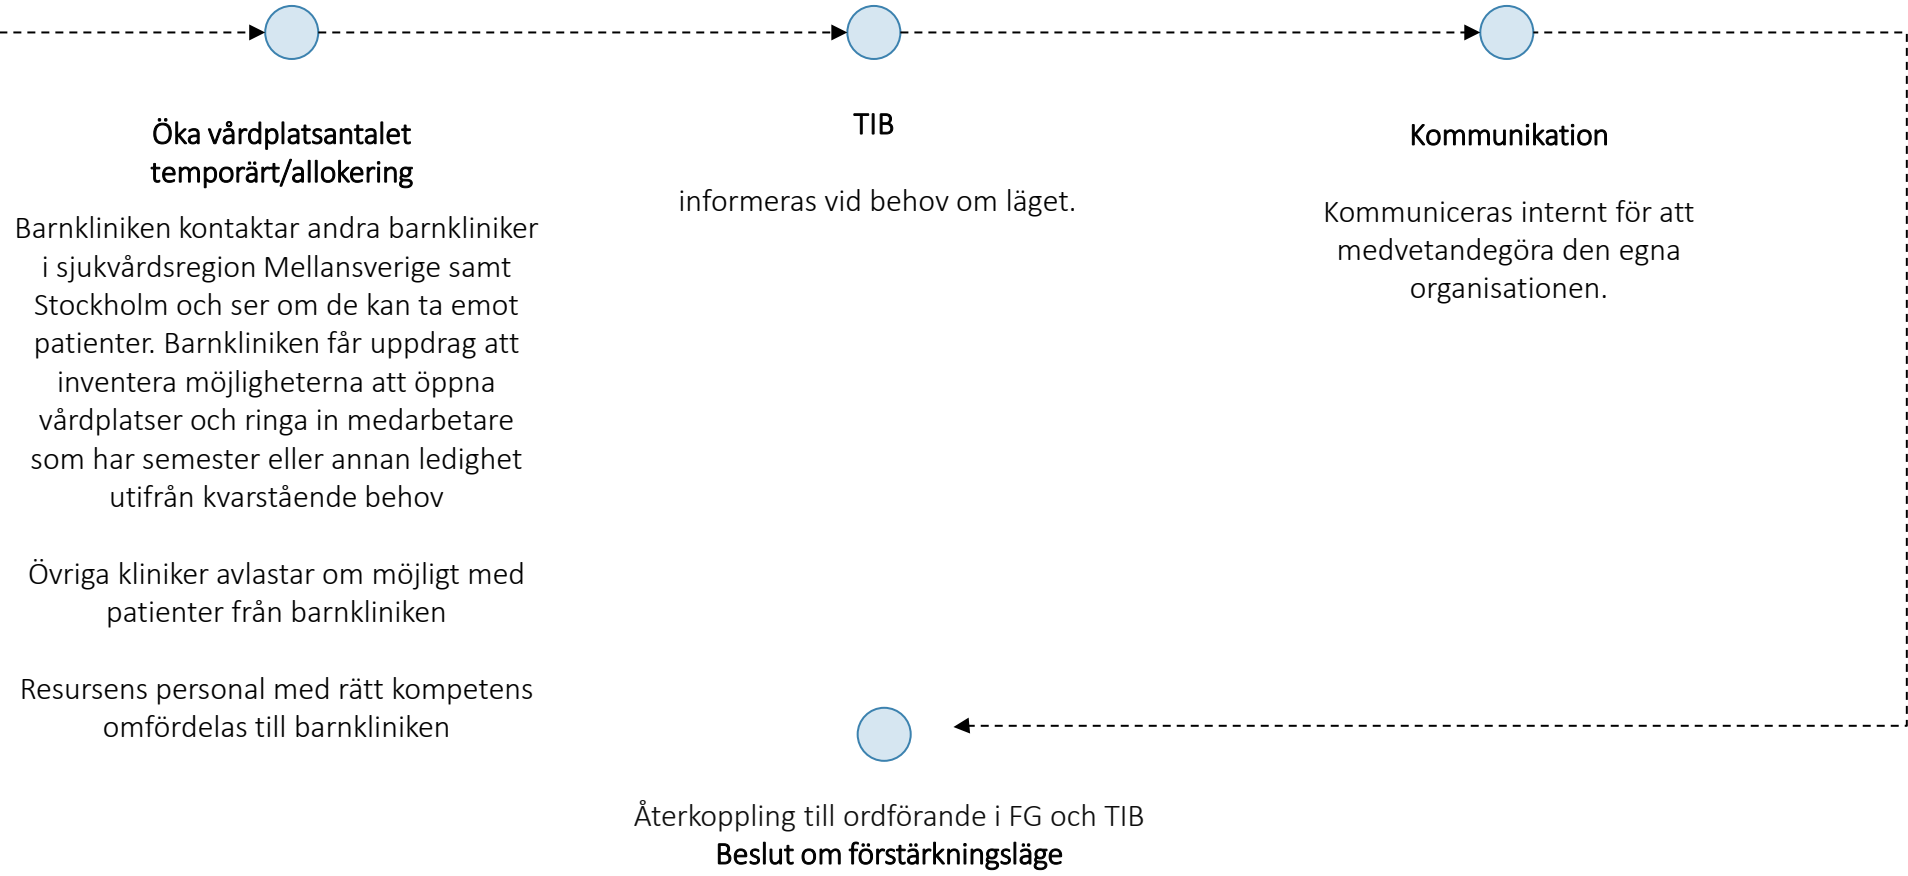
Öka vårdplatsantalet temporärt/allokering

Barnkliniken kontaktar andra barnkliniker i sjukvårdsregion Mellansverige samt Stockholm och ser om de kan ta emot patienter. Barnkliniken får uppdrag att inventera möjligheterna att öppna vårdplatser och ringa in medarbetare som har semester eller annan ledighet utifrån kvarstående behov

Övriga kliniker avlastar om möjligt med patienter från barnkliniken

Resursens personal med rätt kompetens omfördelas till barnkliniken

TIB

informeras vid behov om läget.

Kommunikation

Kommuniceras internt för att medvetandegöra den egna organisationen.

Återkoppling till ordförande i FG och TIB
Beslut om förstärkningsläge